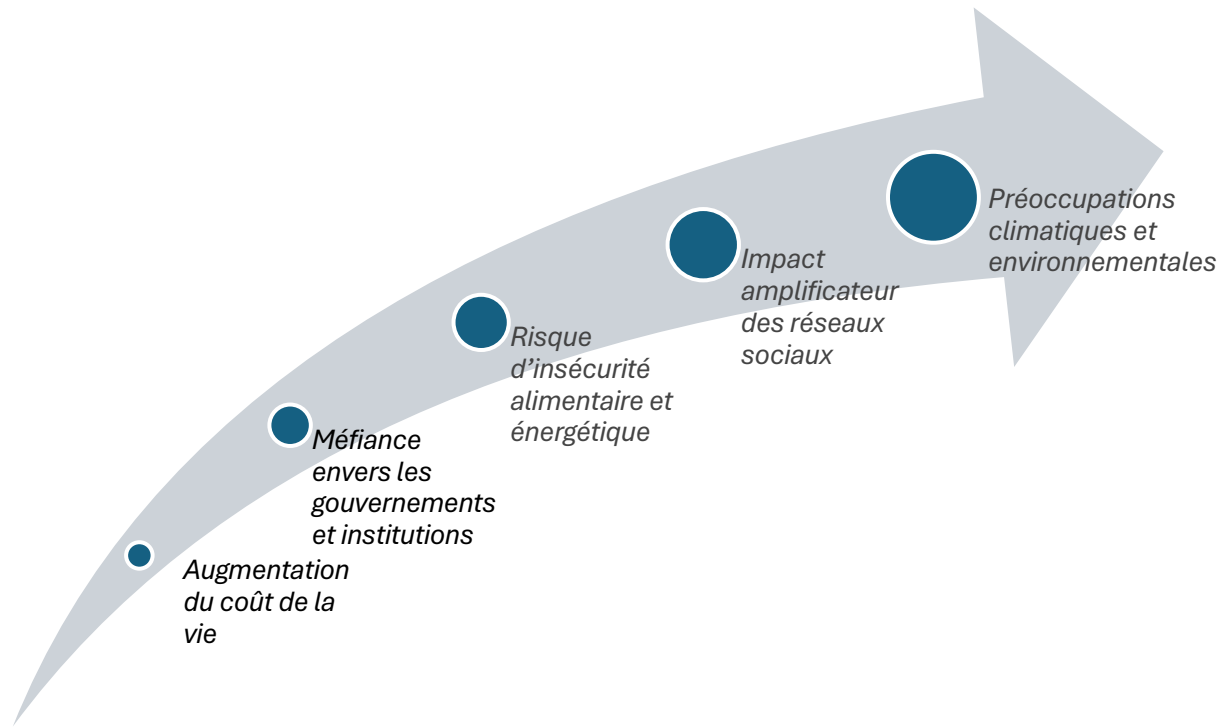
Augmentation du coût de la vie

Méfiance envers les gouvernements et institutions

Risque d'insécurité alimentaire et énergétique

Impact amplificateur des réseaux sociaux

Préoccupations climatiques et environnementales